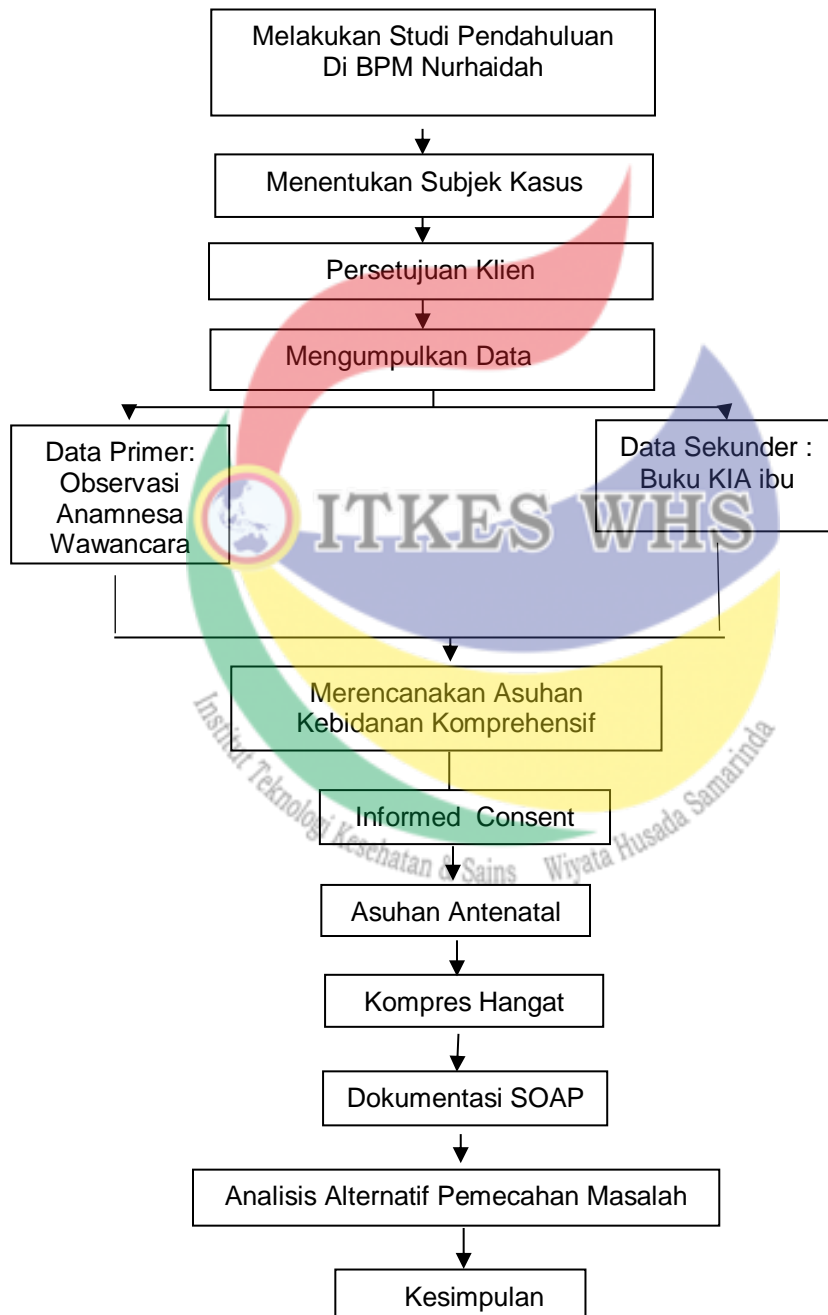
Melakukan Studi Pendahuluan Di BPM Nurhaidah

Menentukan Subjek Kasus

Persetujuan Klien

Mengumpulkan Data

Data Primer: Observasi Anamnesa Wawancara

Data Sekunder : Buku KIA ibu

ITKES WHS

Institut Teknologi Kesehatan & Sains Wiyata Husada Samarinda

Merencanakan Asuhan Kebidanan Komprehensif

Informed Consent

Asuhan Antenatal

Kompres Hangat

Dokumentasi SOAP

Analisis Alternatif Pemecahan Masalah

Kesimpulan